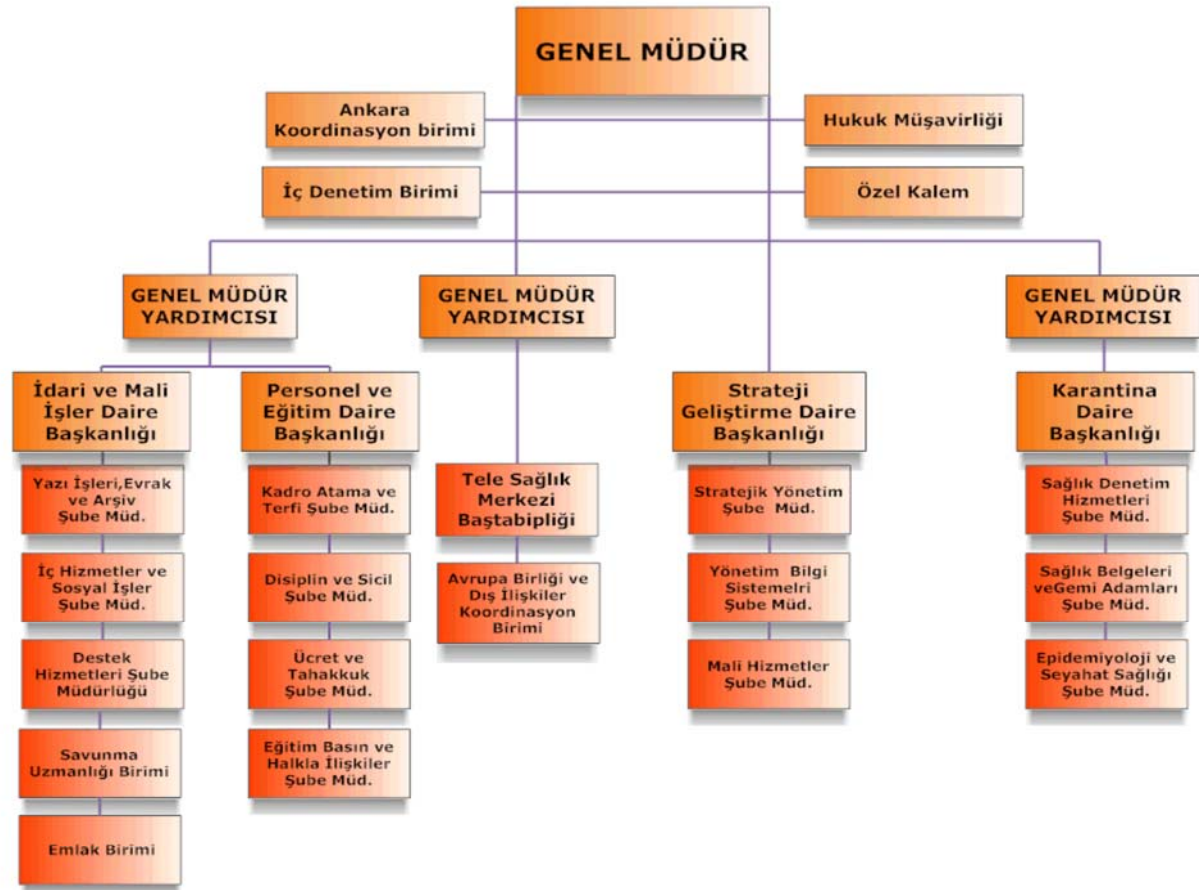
GENEL MÜDÜR

Ankara Koordinasyon birimi

Hukuk Müşavirliği

İç Denetim Birimi

Özel Kalem

GENEL MÜDÜR YARDIMCISI

GENEL MÜDÜR YARDIMCISI

GENEL MÜDÜR YARDIMCISI

İdari ve Mali İşler Daire Başkanlığı

Yazı İşleri,Evrak ve Arşiv Şube Müd.

İç Hizmetler ve Sosyal İşler Şube Müd.

Destek Hizmetleri Şube Müdürlüğü

Savunma Uzmanlığı Birimi

Emlak Birimi

Personel ve Eğitim Daire Başkanlığı

Kadro Atama ve Terfi Şube Müd.

Disiplin ve Sicil Şube Müd.

Ücret ve Tahakkuk Şube Müd.

Eğitim Basın ve Halkla İlişkiler Şube Müd.

Tele Sağlık Merkezi Baştabipliği

Avrupa Birliği ve Dış İlişkiler Koordinasyon Birimi

Strateji Geliştirme Daire Başkanlığı

Stratejik Yönetim Şube Müd.

Yönetim Bilgi Sistemelri Şube Müd.

Mali Hizmetler Şube Müd.

Karantina Daire Başkanlığı

Sağlık Denetim Hizmetleri Şube Müd.

Sağlık Belgeleri veGemi Adamları Şube Müd.

Epidemiyoloji ve Seyahat Sağlığı Şube Müd.